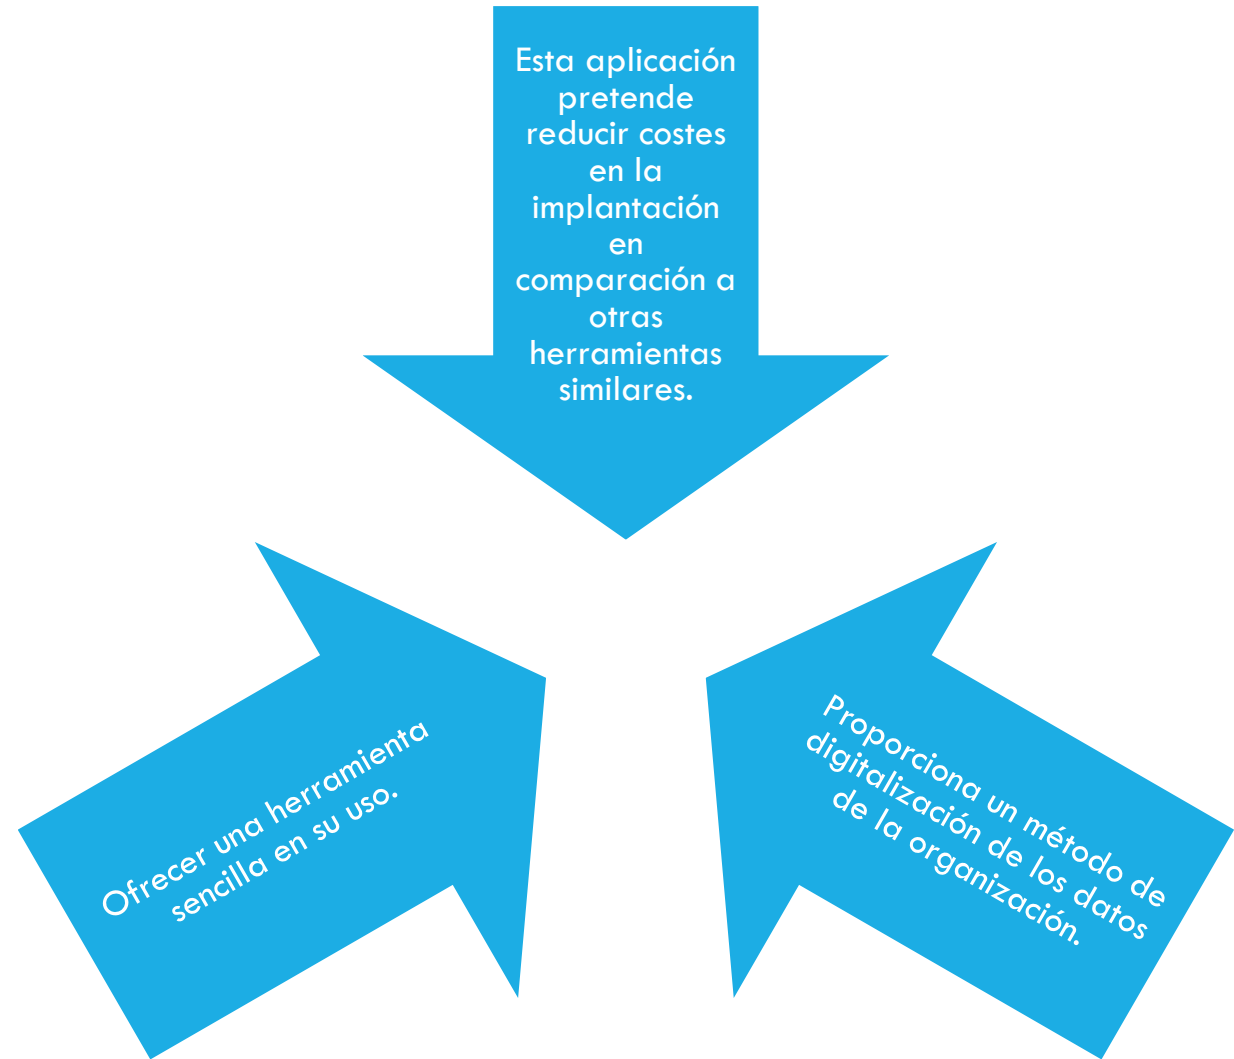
Esta aplicación pretende reducir costes en la implantación en comparación a otras herramientas similares.

Ofrecer una herramienta sencilla en su uso.

Proporciona un método de digitalización de los datos de la organización.